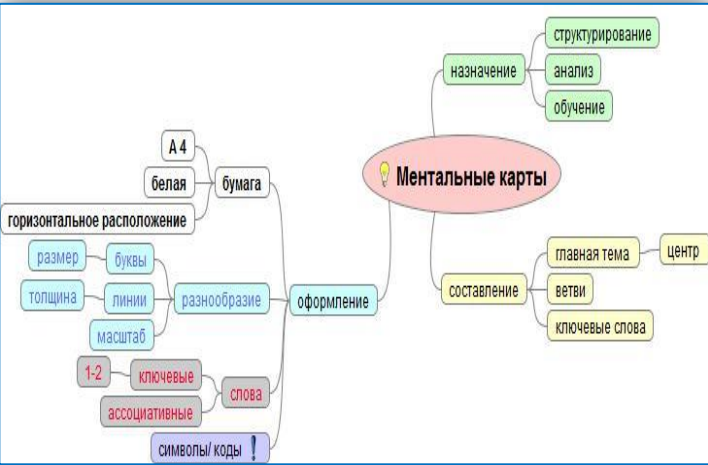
Ментальные карты

назначение
структурирование
анализ
обучение

составление
главная тема
центр
ветви
ключевые слова

оформление
бумага
А 4
белая
горизонтальное расположение

разнообразие
буквы
размер
линии
толщина
масштаб

слова
ключевые
1-2
ассоциативные

символы/ коды !